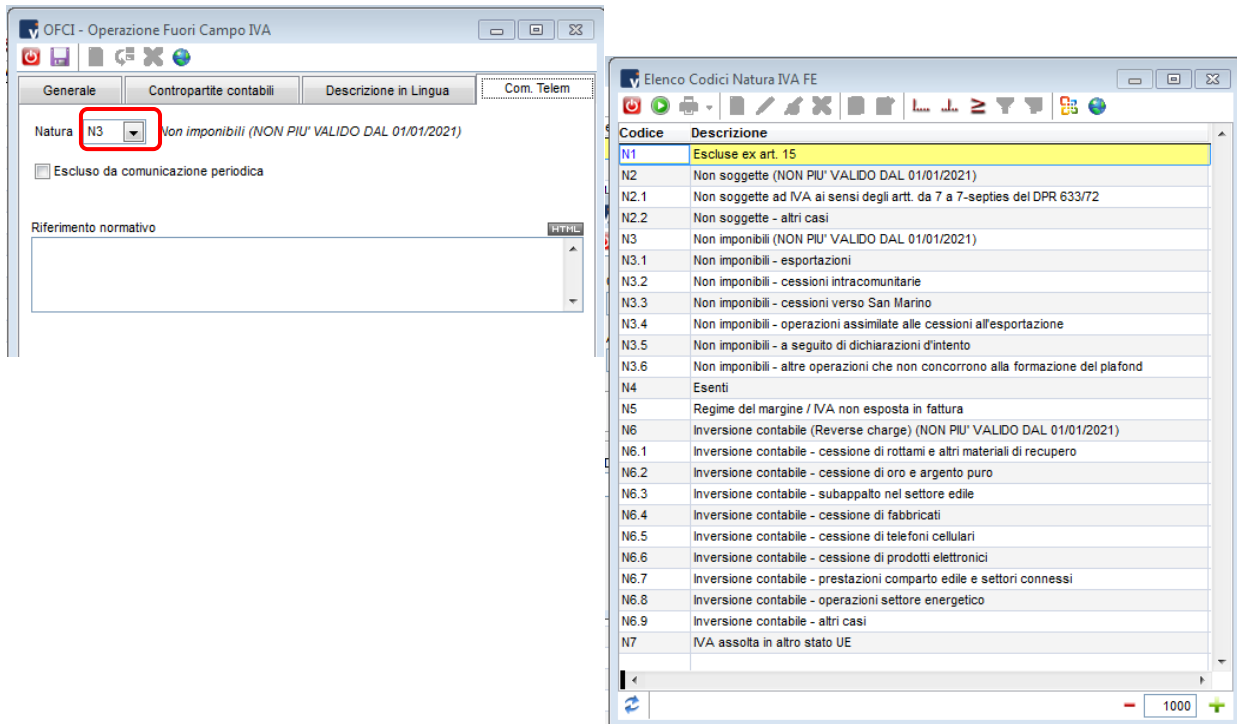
OFCI - Operazione Fuori Campo IVA

Generale | Contropartite contabili | Descrizione in Lingua | Com. Telem

Natura N3 Non imponibili (NON PIU' VALIDO DAL 01/01/2021)

Escluso da comunicazione periodica

Riferimento normativo HTML

Elenco Codici Natura IVA FE

| Codice | Descrizione |
|---|---|
| N1 | Escluse ex art. 15 |
| N2 | Non soggette (NON PIU' VALIDO DAL 01/01/2021) |
| N2.1 | Non soggette ad IVA ai sensi degli artt. da 7 a 7-septies del DPR 633/72 |
| N2.2 | Non soggette - altri casi |
| N3 | Non imponibili (NON PIU' VALIDO DAL 01/01/2021) |
| N3.1 | Non imponibili - esportazioni |
| N3.2 | Non imponibili - cessioni intracomunitarie |
| N3.3 | Non imponibili - cessioni verso San Marino |
| N3.4 | Non imponibili - operazioni assimilate alle cessioni all'esportazione |
| N3.5 | Non imponibili - a seguito di dichiarazioni d'intento |
| N3.6 | Non imponibili - altre operazioni che non concorrono alla formazione del plafond |
| N4 | Esenti |
| N5 | Regime del margine / IVA non esposta in fattura |
| N6 | Inversione contabile (Reverse charge) (NON PIU' VALIDO DAL 01/01/2021) |
| N6.1 | Inversione contabile - cessione di rottami e altri materiali di recupero |
| N6.2 | Inversione contabile - cessione di oro e argento puro |
| N6.3 | Inversione contabile - subappalto nel settore edile |
| N6.4 | Inversione contabile - cessione di fabbricati |
| N6.5 | Inversione contabile - cessione di telefoni cellulari |
| N6.6 | Inversione contabile - cessione di prodotti elettronici |
| N6.7 | Inversione contabile - prestazioni comparto edile e settori connessi |
| N6.8 | Inversione contabile - operazioni settore energetico |
| N6.9 | Inversione contabile - altri casi |
| N7 | IVA assolta in altro stato UE |

1000